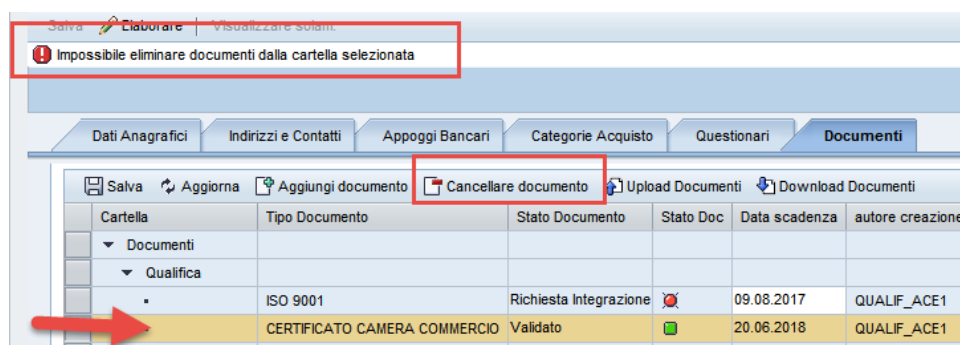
Salva Elaborare Visualizzare solam.

Impossibile eliminare documenti dalla cartella selezionata

Dati Anagrafici | Indirizzi e Contatti | Appoggi Bancari | Categorie Acquisto | Questionari | Documenti

Salva Aggiorna Aggiungi documento Cancellare documento Upload Documenti Download Documenti

| Cartella | Tipo Documento | Stato Documento | Stato Doc | Data scadenza | autore creazione |
|---|---|---|---|---|---|
| Documenti | | | | | |
| Qualifica | | | | | |
| ▪ | ISO 9001 | Richiesta Integrazione | | 09.08.2017 | QUALIF_ACE1 |
| | CERTIFICATO CAMERA COMMERCIO | Validato | | 20.06.2018 | QUALIF_ACE1 |